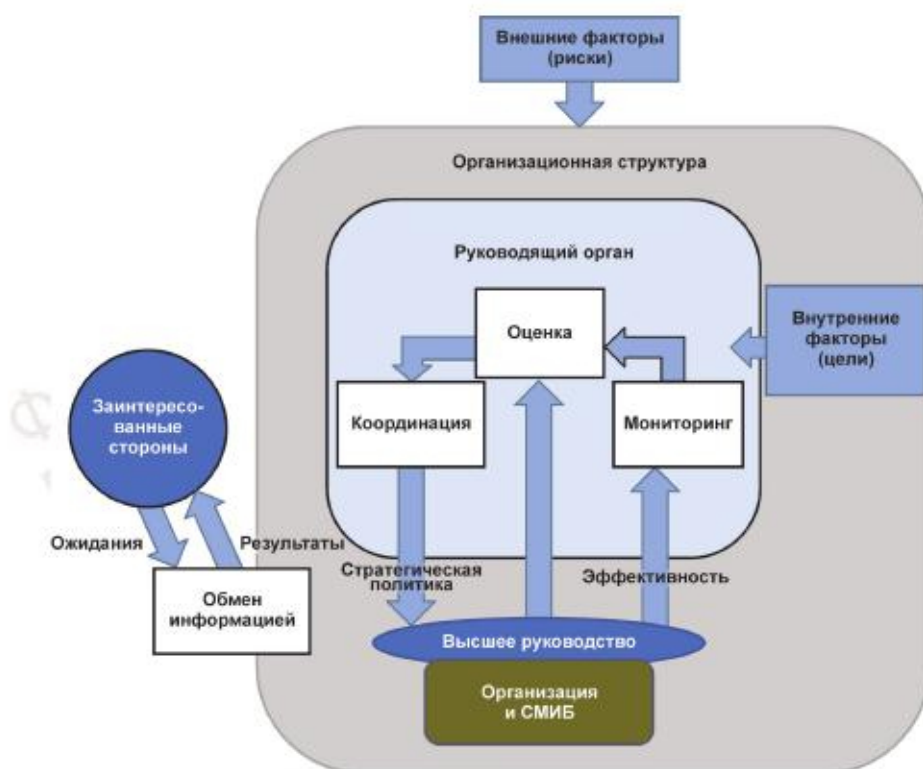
Внешние факторы (риски)

Организационная структура

Руководящий орган

Оценка

Внутренние факторы (цели)

Заинтересованные стороны

Координация

Мониторинг

Ожидания

Результаты

Стратегическая политика

Эффективность

Обмен информацией

Высшее руководство

Организация и СМИБ